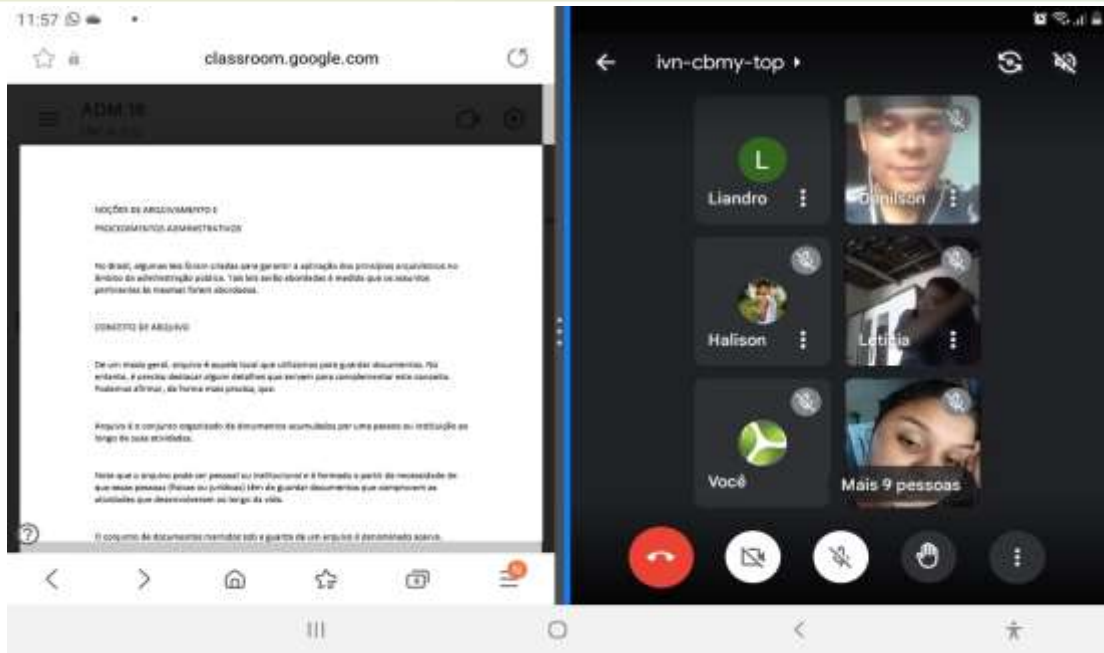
11:57

classroom.google.com

ADM 18

NOÇÕES DE ARQUIVAMENTO E

PROCEDIMENTOS ADMINISTRATIVOS

No Brasil, algumas leis foram criadas para garantir a aplicação dos princípios arquivísticos no âmbito da administração pública. Tais leis serão abordadas à medida que os assuntos pertinentes às mesmas forem abordados.

CONCEITO DE ARQUIVO

De um modo geral, arquivo é aquele local que utilizamos para guardar documentos. No entanto, é preciso destacar alguns detalhes que servem para complementar este conceito. Podemos afirmar, de forma mais precisa, que:

Arquivo é o conjunto organizado de documentos acumulados por uma pessoa ou instituição ao longo de suas atividades.

Note que o arquivo pode ser pessoal ou institucional e é formado a partir da necessidade de que essas pessoas (físicas ou jurídicas) têm de guardar documentos que comprovem as atividades que desenvolveram ao longo da vida.

O conjunto de documentos mantidos sob a guarda de um arquivo é denominado acervo.

ivn-cbmy-top

L

Liandro

Denilson

Halison

Letícia

Você

Mais 9 pessoas

5